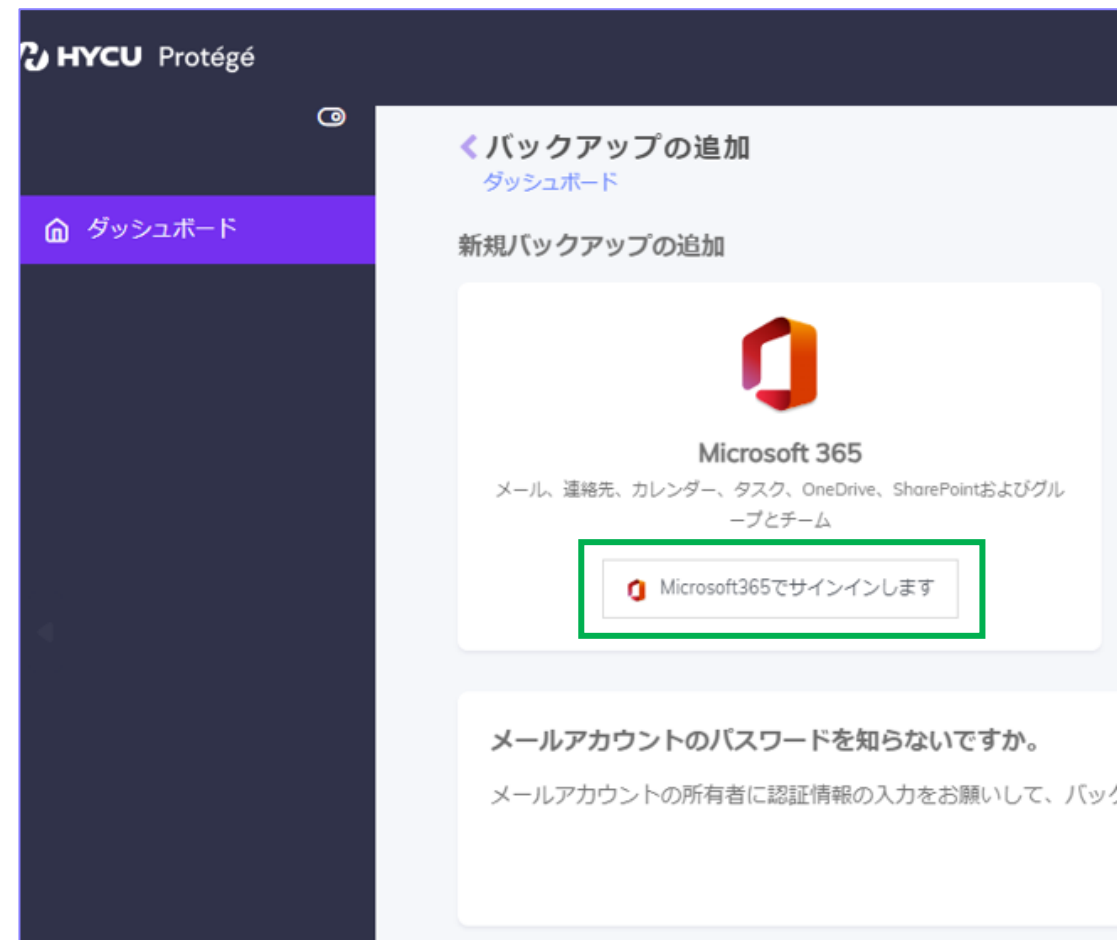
HYCU Protégé

ダッシュボード

バックアップの追加
ダッシュボード

新規バックアップの追加

Microsoft 365
メール、連絡先、カレンダー、タスク、OneDrive、SharePointおよびグループとチーム

Microsoft365でサインインします

メールアカウントのパスワードを知らないですか。
メールアカウントの所有者に認証情報の入力をお願いして、バック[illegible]